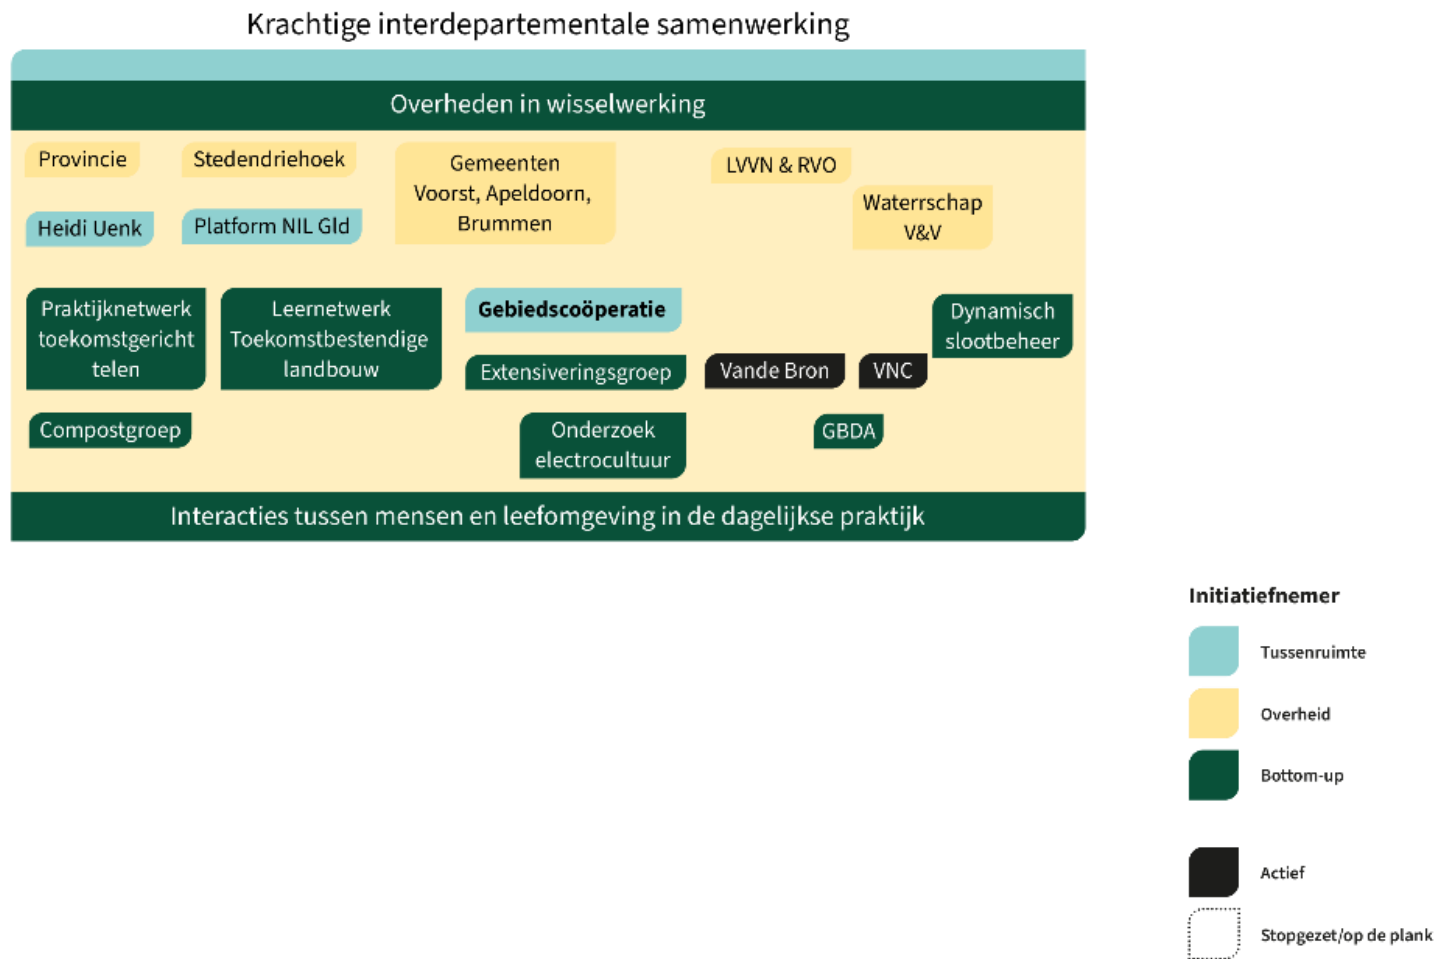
Krachtige interdepartementale samenwerking

Overheden in wisselwerking

Provincie

Stedendriehoek

Gemeenten Voorst, Apeldoorn, Brummen

LVVN & RVO

Heidi Uenk

Platform NIL Gld

Waterrschap V&V

Praktijknetwerk toekomstgericht telen

Leernetwerk Toekomstbestendige landbouw

Gebiedscoöperatie

Dynamisch slootbeheer

Extensiveringsgroep

Vande Bron

VNC

Compostgroep

Onderzoek electrocultuur

GBDA

Interacties tussen mensen en leefomgeving in de dagelijkse praktijk

Initiatiefnemer

Tussenruimte

Overheid

Bottom-up

Actief

Stopgezet/op de plank